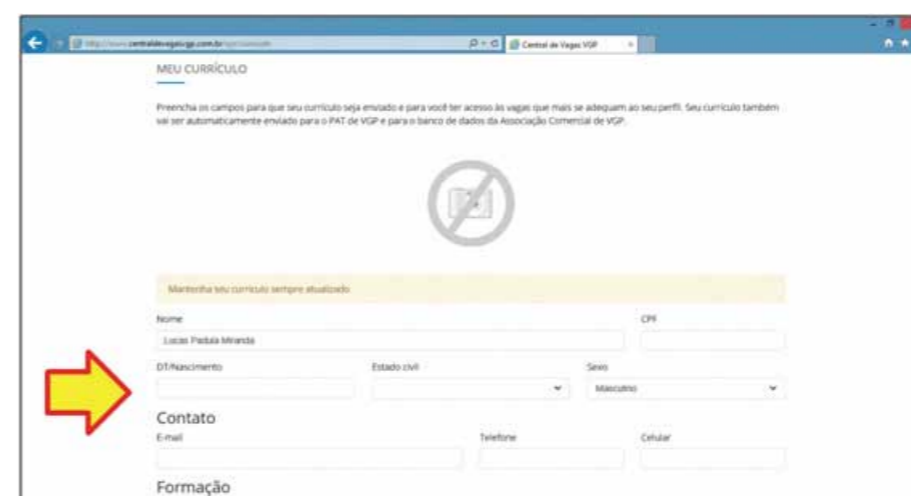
http://www.centraldevagasvgp.com.br/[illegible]

Central de Vagas VGP

MEU CURRÍCULO

Preencha os campos para que seu currículo seja enviado e para você ter acesso às vagas que mais se adequam ao seu perfil. Seu currículo também vai ser automaticamente enviado para o PAT de VGP e para o banco de dados da Associação Comercial de VGP.

Mantenha seu currículo sempre atualizado

Nome

Lucas Padula Miranda

CPF

DT/Nascimento

Estado civil

Sexo

Masculino

Contato

E-mail

Telefone

Celular

Formação